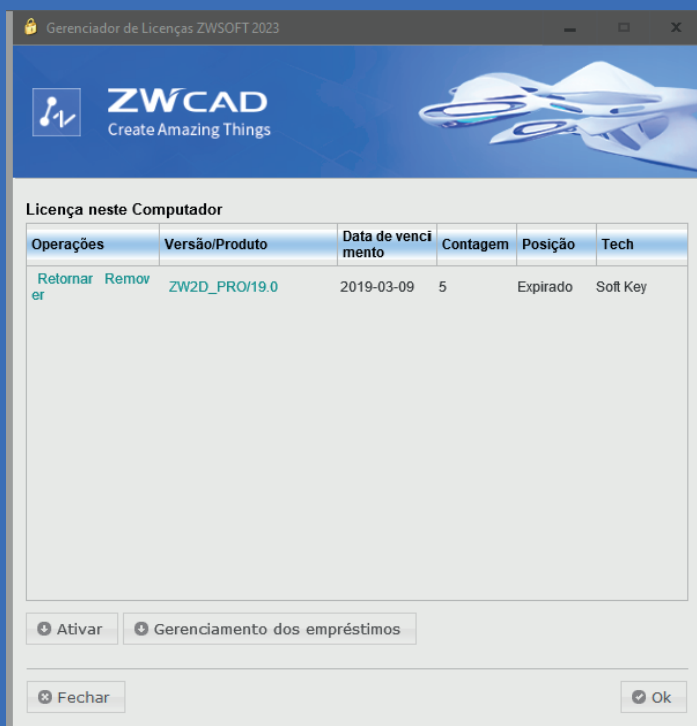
Gerenciador de Licenças ZWSOFT 2023

ZWCAD
Create Amazing Things

Licença neste Computador

| Operações | Versão/Produto | Data de vencimento | Contagem | Posição | Tech |
|---|---|---|---|---|---|
| Retornar Remover | ZW2D_PRO/19.0 | 2019-03-09 | 5 | Expirado | Soft Key |

Ativar
Gerenciamento dos empréstimos

Fechar
Ok